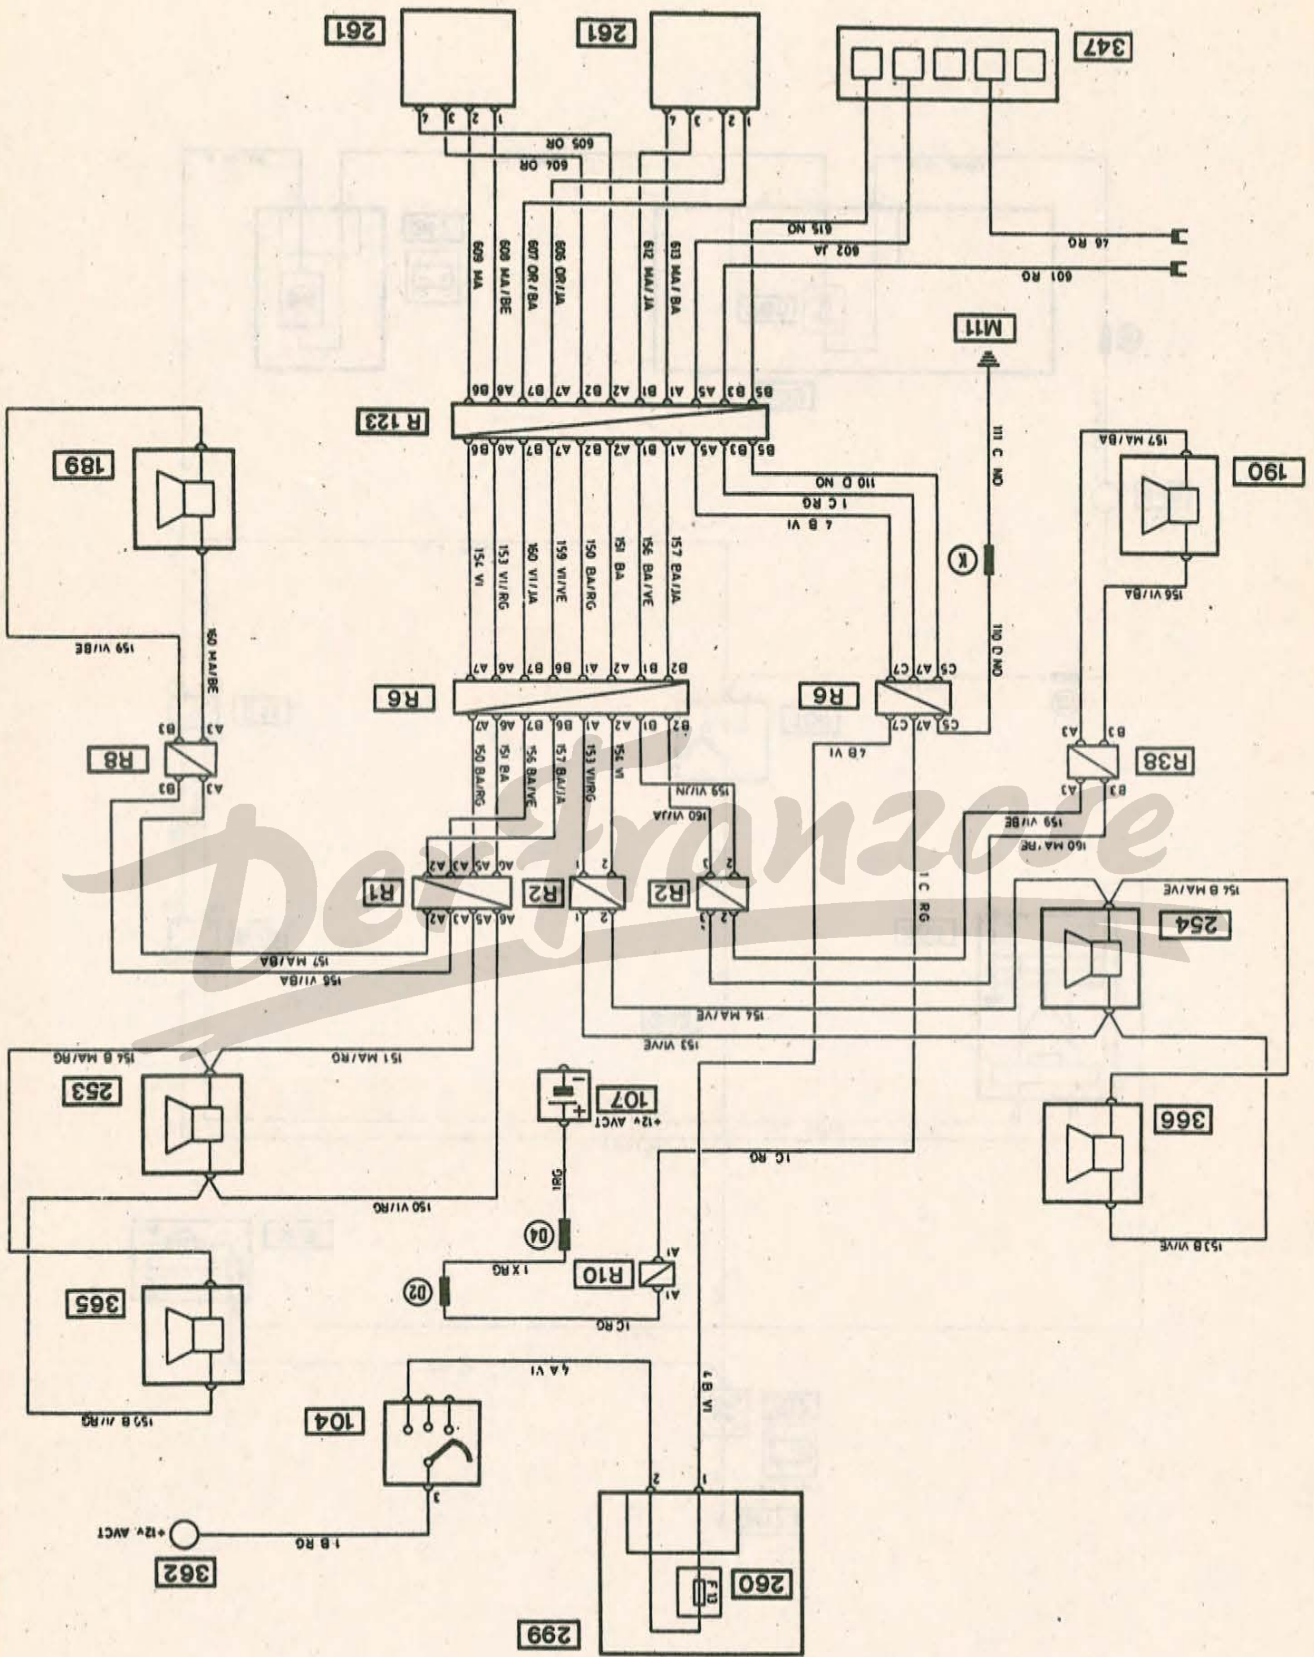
261
261
347
605 OR
606 OR
609 MA
608 MA/BE
607 OR/BA
606 OR/JA
612 MA/JA
613 MA/BA
615 NO
602 JA
46 RG
601 RG
M11
R 123
B6 A6 B7 A7 B2 A2 B1 A1 A5 B3 B5
189
190
110 D NO
1 C RG
4 B VI
111 C NO
157 MA/BA
154 VI
153 VI/RG
160 VI/JA
159 VI/VE
150 BA/RG
151 BA
156 BA/VE
157 BA/JA
K
156 VI/BA
110 D NO
159 VI/BE
160 MA/BE
R6
R6
A7 A6 B7 B6 A1 A2 B1 B2
C7 A7 C5
4B VI
R8
R38
150 BA/RG
151 BA
156 BA/VE
157 BA/JA
153 VI/RG
154 VI
159 VI/N
160 VI/JA
159 VI/BE
160 MA/BE
R1
R2
R2
A2 A3 A5 A6
1 2
3 2
157 MA/BA
156 VI/BA
1C RG
254
154 B MA/VE
154 MA/VE
153 VI/VE
151 MA/RG
154 B MA/RG
253
107
+12v AVCT
366
1C RG
150 VI/RG
1RG
04
365
1 X RG
02
R10
A1
A1
1C RG
153 B VI/VE
4A VI
4B VI
104
153 B VI/RG
1 B RG
+12v AVCT
362
260
F13
299